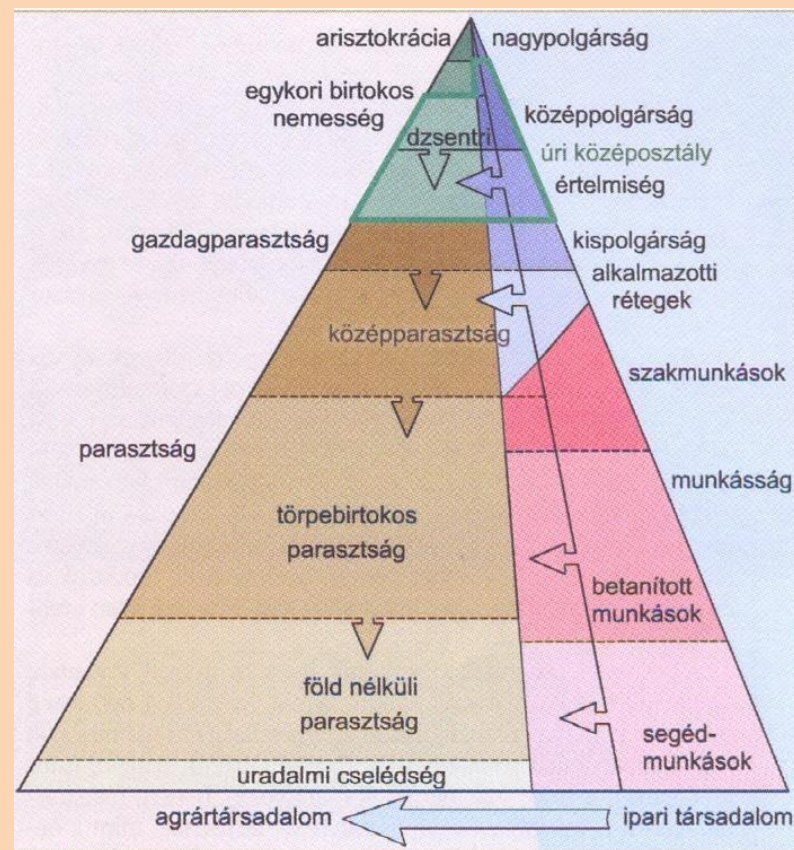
arisztokrácia
nagypolgárság
egykori birtokos nemesség
dzsentri
középpolgárság
úri középosztály
értelmiség
gazdagparasztság
kispolgárság
alkalmazotti rétegek
középparasztság
szakmunkások
parasztság
munkásság
törpebirtokos parasztság
betanított munkások
föld nélküli parasztság
segéd-munkások
uradalmi cselédség
agrártársadalom
ipari társadalom